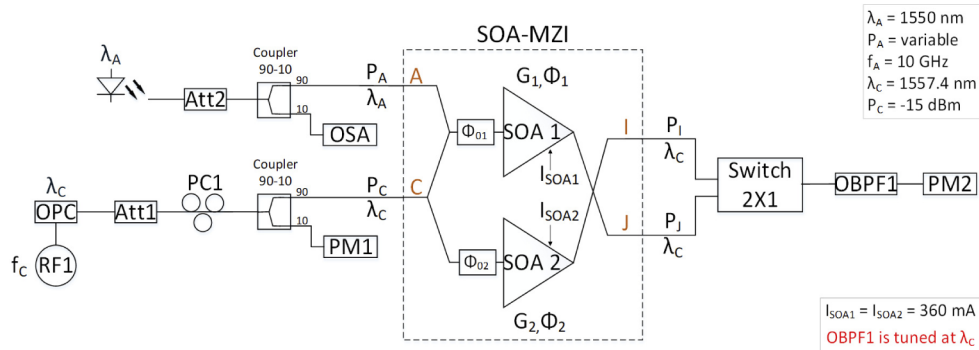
$\lambda_A$ = 1550 nm
$P_A$ = variable
$f_A$ = 10 GHz
$\lambda_C$ = 1557.4 nm
$P_C$ = -15 dBm

SOA-MZI

$\lambda_A$

Att2

Coupler
90-10
90
10

OSA

$P_A$
$\lambda_A$

A

$G_1, \Phi_1$

$\Phi_{01}$

SOA 1

$I_{SOA1}$

I

$P_I$
$\lambda_C$

Switch
2X1

OBPF1

PM2

$\lambda_C$

OPC

Att1

PC1

Coupler
90-10
90
10

PM1

$P_C$
$\lambda_C$

C

$I_{SOA2}$

$\Phi_{02}$

SOA 2

J

$P_J$
$\lambda_C$

$f_C$

RF1

$G_2, \Phi_2$

$I_{SOA1}$ = $I_{SOA2}$ = 360 mA
OBPF1 is tuned at $\lambda_C$